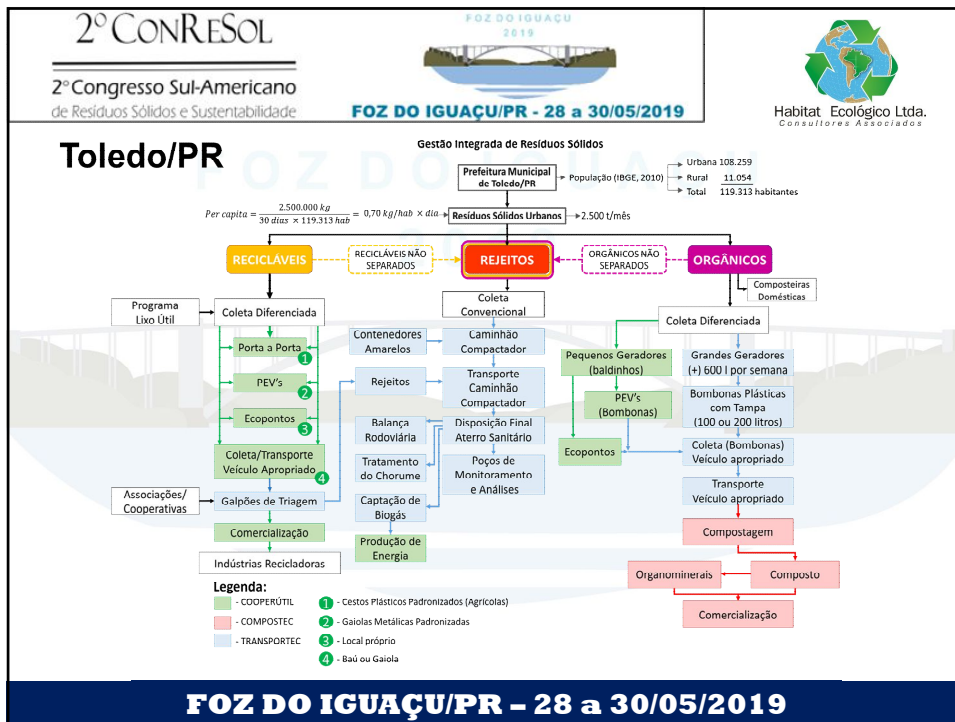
2° CONRESOL

2° Congresso Sul-Americano de Resíduos Sólidos e Sustentabilidade

FOZ DO IGUAÇU 2019

FOZ DO IGUAÇU/PR - 28 a 30/05/2019

Habitat Ecológico Ltda.
Consultores Associados

Toledo/PR

Gestão Integrada de Resíduos Sólidos

Prefeitura Municipal de Toledo/PR

População (IBGE, 2010)

Urbana 108.259
Rural 11.054
Total 119.313 habitantes

Per capita = $\frac{2.500.000\ kg}{30\ dias\ \times 119.313\ hab}$ = 0,70 kg/hab × dia

Resíduos Sólidos Urbanos

2.500 t/mês

RECICLÁVEIS

RECICLÁVEIS NÃO SEPARADOS

REJEITOS

ORGÂNICOS NÃO SEPARADOS

ORGÂNICOS

Composteiras Domésticas

Programa Lixo Útil

Coleta Diferenciada

Porta a Porta 1

PEV's 2

Ecopontos 3

Coleta/Transporte Veículo Apropriado 4

Associações/ Cooperativas

Galpões de Triagem

Comercialização

Indústrias Recicladoras

Coleta Convencional

Contenedores Amarelos

Caminhão Compactador

Rejeitos

Transporte Caminhão Compactador

Balança Rodoviária

Disposição Final Aterro Sanitário

Tratamento do Chorume

Poços de Monitoramento e Análises

Captação de Biogás

Produção de Energia

Coleta Diferenciada

Pequenos Geradores (baldinhos)

Grandes Geradores (+) 600 l por semana

PEV's (Bombonas)

Bombonas Plásticas com Tampa (100 ou 200 litros)

Ecopontos

Coleta (Bombonas) Veículo apropriado

Transporte Veículo apropriado

Compostagem

Organominerais

Composto

Comercialização

Legenda:
- COOPERÚTIL
- COMPOSTEC
- TRANSPORTEC
1 - Cestos Plásticos Padronizados (Agrícolas)
2 - Gaiolas Metálicas Padronizadas
3 - Local próprio
4 - Baú ou Gaiola

FOZ DO IGUAÇU/PR – 28 a 30/05/2019